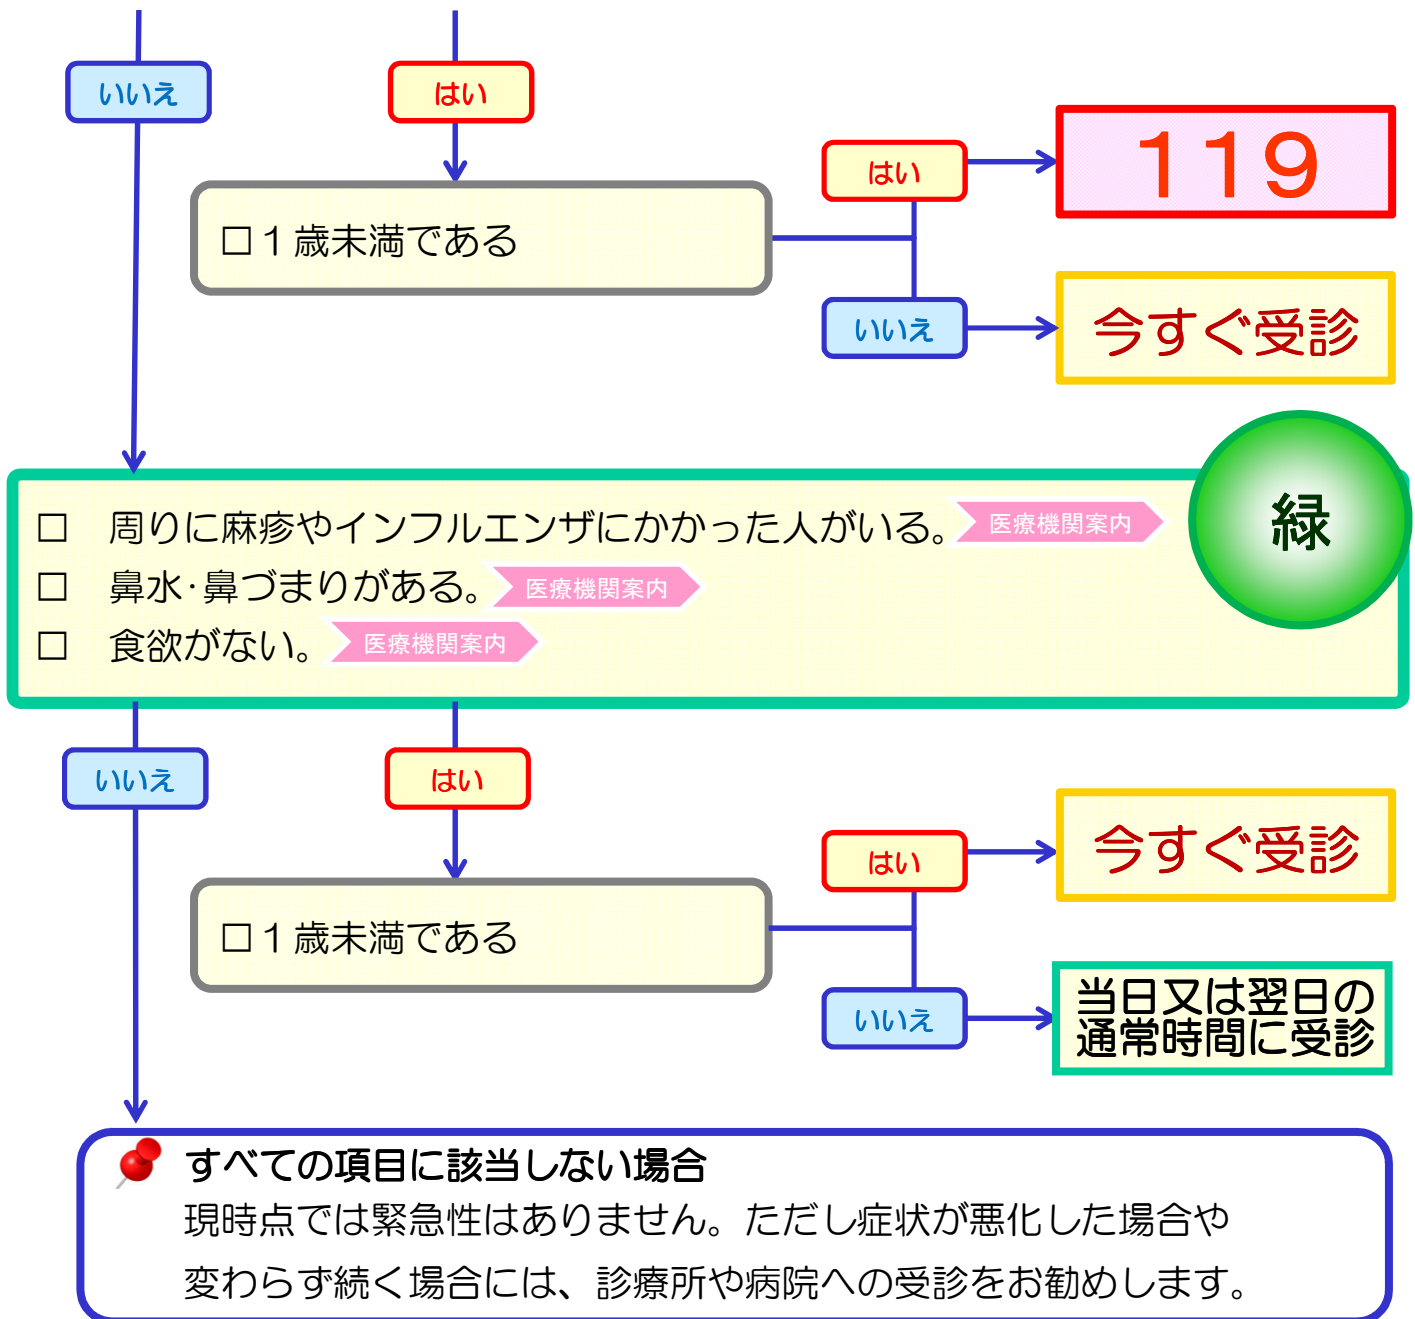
いいえ

はい

□１歳未満である

はい

119

いいえ

今すぐ受診

緑

□　周りに麻疹やインフルエンザにかかった人がいる。 医療機関案内

□　鼻水･鼻づまりがある。 医療機関案内

□　食欲がない。 医療機関案内

いいえ

はい

□１歳未満である

はい

今すぐ受診

いいえ

当日又は翌日の通常時間に受診

すべての項目に該当しない場合

現時点では緊急性はありません。ただし症状が悪化した場合や変わらず続く場合には、診療所や病院への受診をお勧めします。